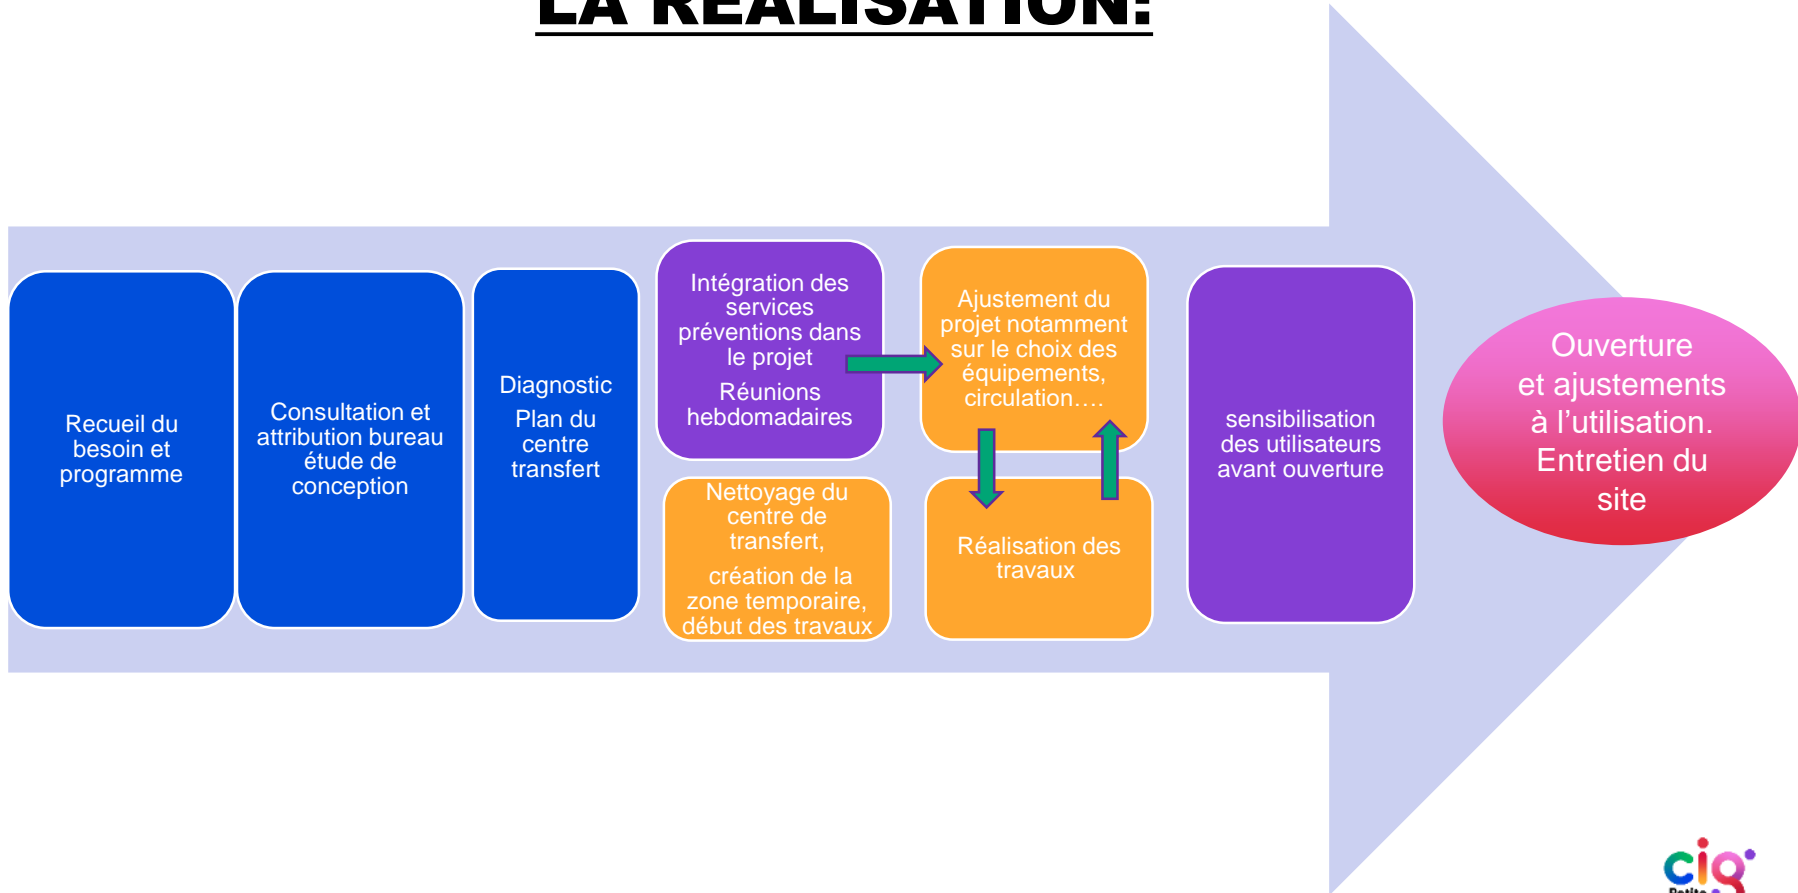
LA REALISATION:

Recueil du besoin et programme

Consultation et attribution bureau étude de conception

Diagnostic
Plan du centre transfert

Intégration des services préventions dans le projet
Réunions hebdomadaires

Nettoyage du centre de transfert,
création de la zone temporaire, début des travaux

Ajustement du projet notamment sur le choix des équipements, circulation….

Réalisation des travaux

sensibilisation des utilisateurs avant ouverture

Ouverture et ajustements à l'utilisation. Entretien du site

cig
Petite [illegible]